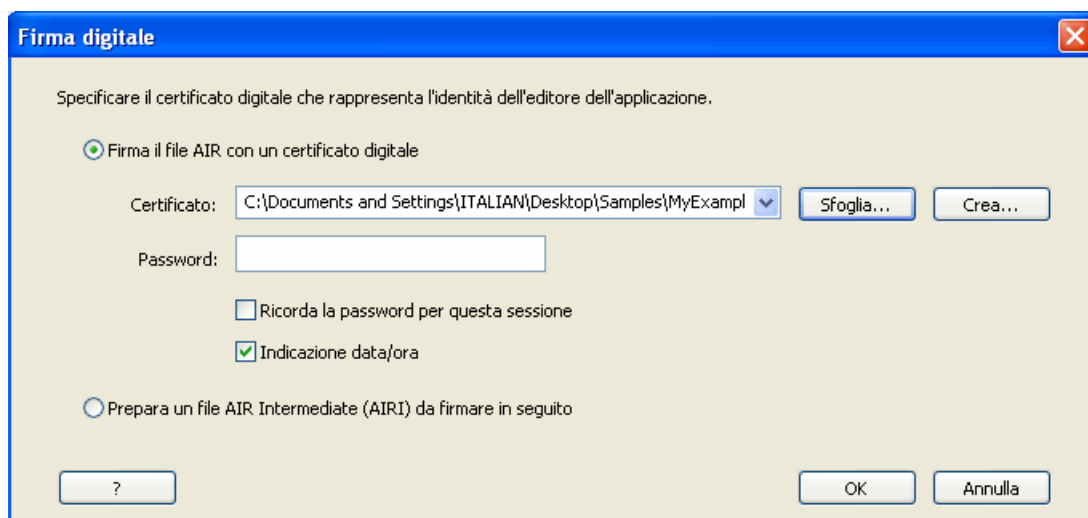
Firma digitale

Specificare il certificato digitale che rappresenta l'identità dell'editore dell'applicazione.

Firma il file AIR con un certificato digitale

Certificato: C:\Documents and Settings\ITALIAN\Desktop\Samples\MyExampl

Sfoglia...

Crea...

Password:

Ricorda la password per questa sessione

Indicazione data/ora

Prepara un file AIR Intermediate (AIRI) da firmare in seguito

?

OK

Annulla